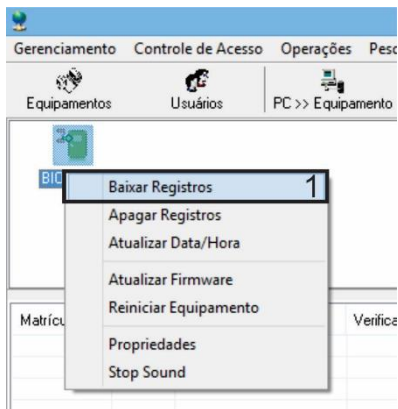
Gerenciamento Controle de Acesso Operações Peso

Equipamentos Usuários PC >> Equipamento

BIO

Baixar Registros 1
Apagar Registros
Atualizar Data/Hora
Atualizar Firmware
Reiniciar Equipamento
Propriedades
Stop Sound

Matrícu

Verifica